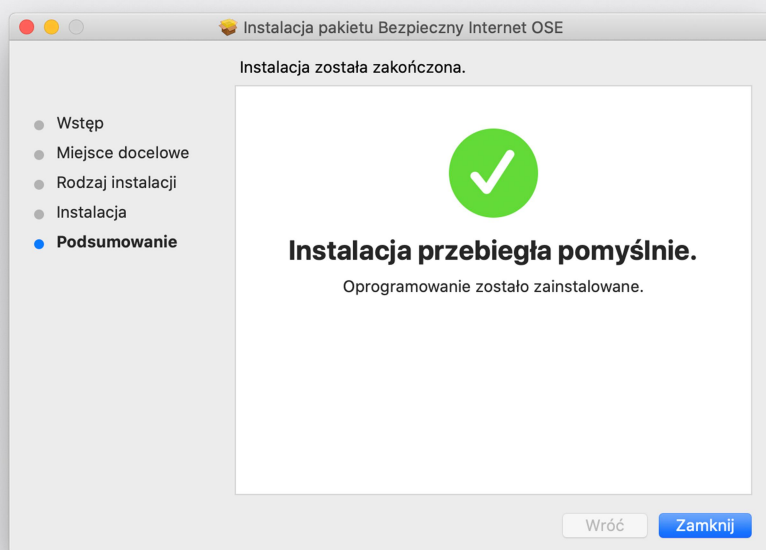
Instalacja pakietu Bezpieczny Internet OSE

Instalacja została zakończona.

Wstęp
Miejsce docelowe
Rodzaj instalacji
Instalacja
Podsumowanie

Instalacja przebiegła pomyślnie.

Oprogramowanie zostało zainstalowane.

Wróć
Zamknij